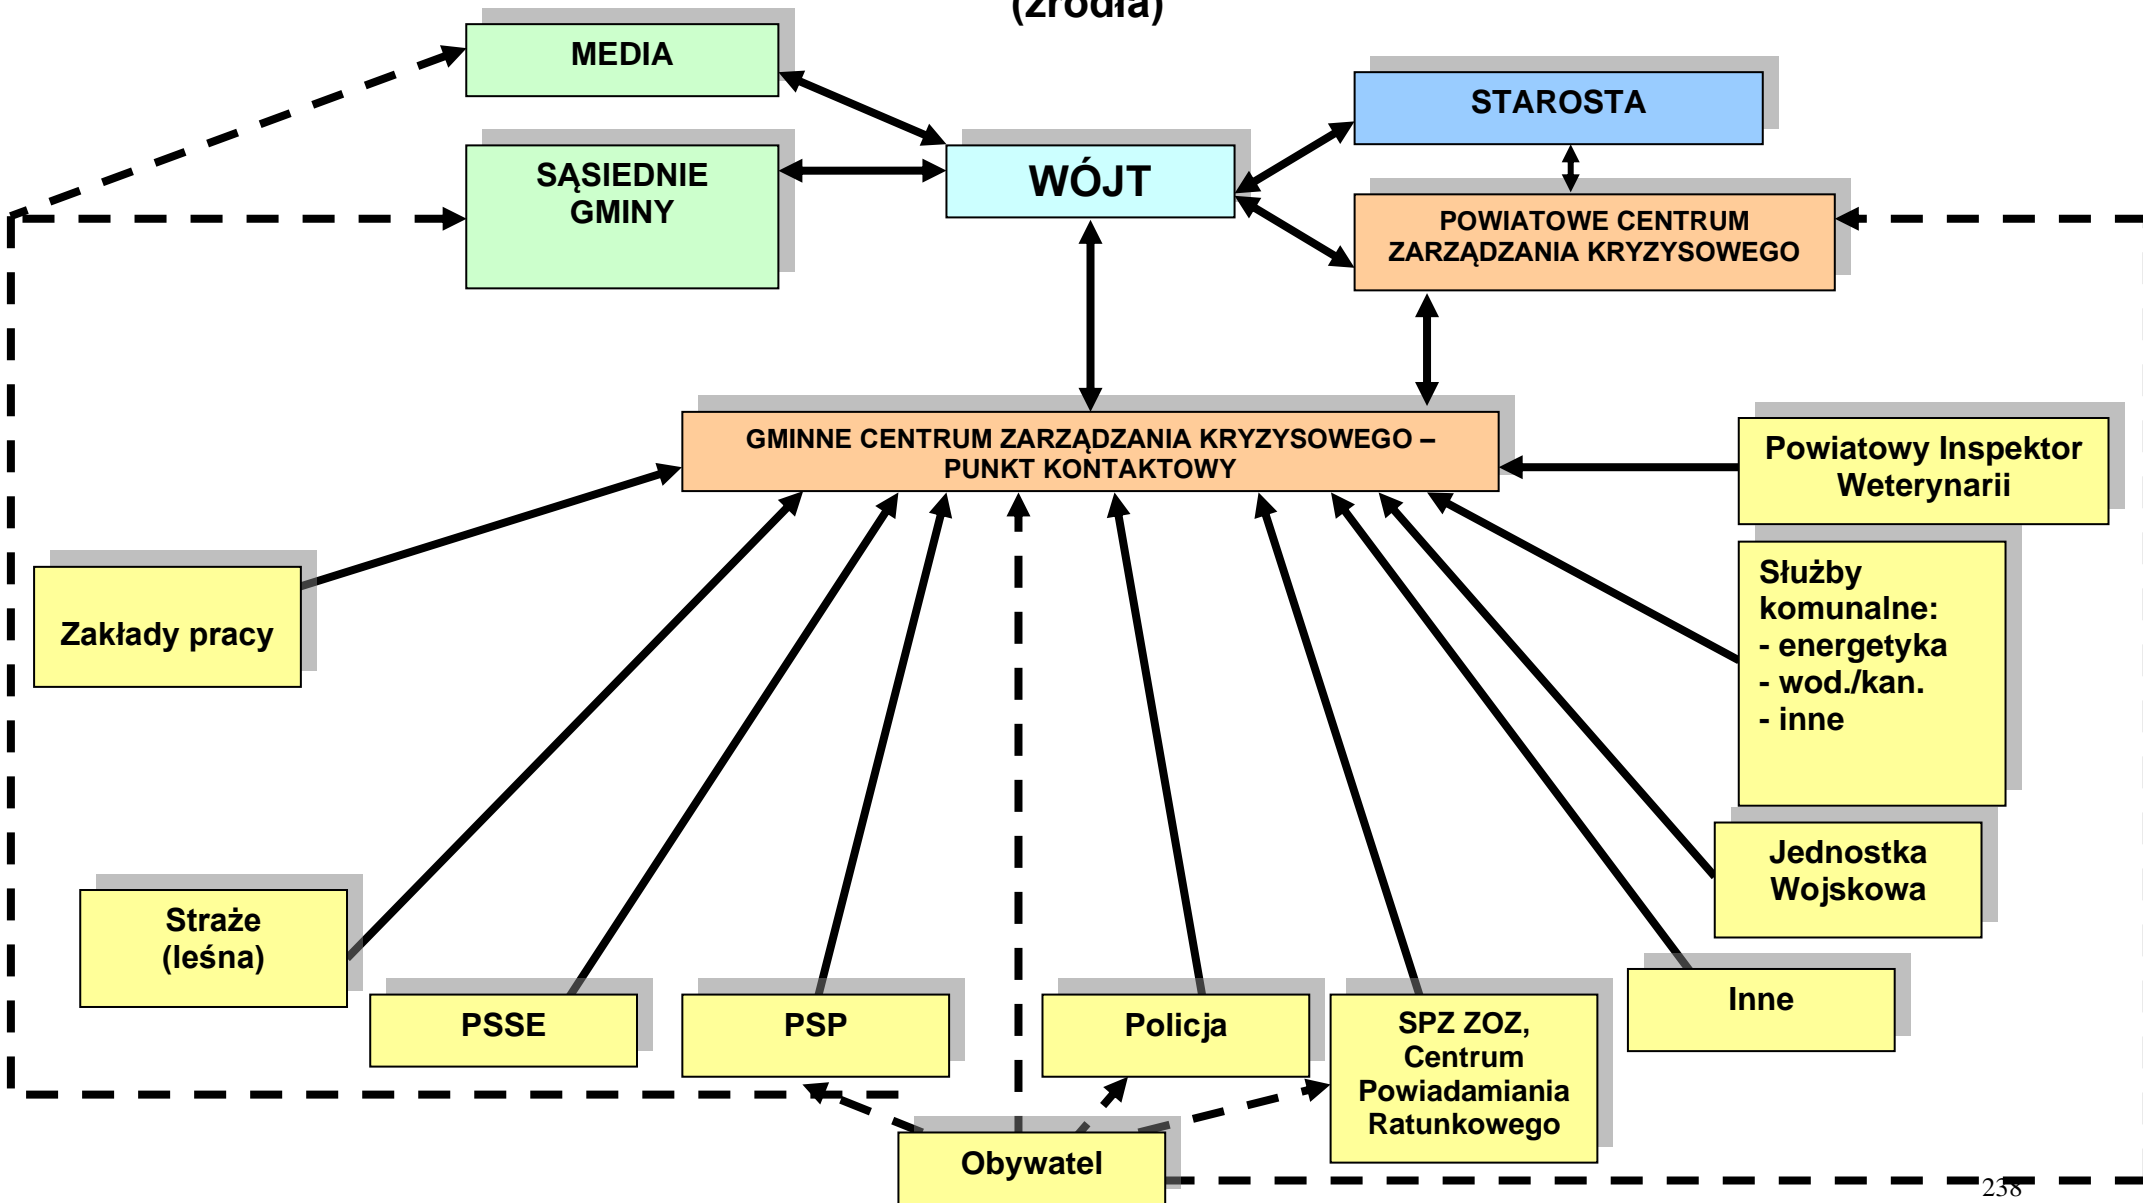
(źródła)

MEDIA

SĄSIEDNIE GMINY

WÓJT

STAROSTA

POWIATOWE CENTRUM ZARZĄDZANIA KRYZYSOWEGO

GMINNE CENTRUM ZARZĄDZANIA KRYZYSOWEGO – PUNKT KONTAKTOWY

Powiatowy Inspektor Weterynarii

Zakłady pracy

Służby komunalne:
- energetyka
- wod./kan.
- inne

Jednostka Wojskowa

Straże (leśna)

PSSE

PSP

Policja

SPZ ZOZ, Centrum Powiadamiania Ratunkowego

Inne

Obywatel

238